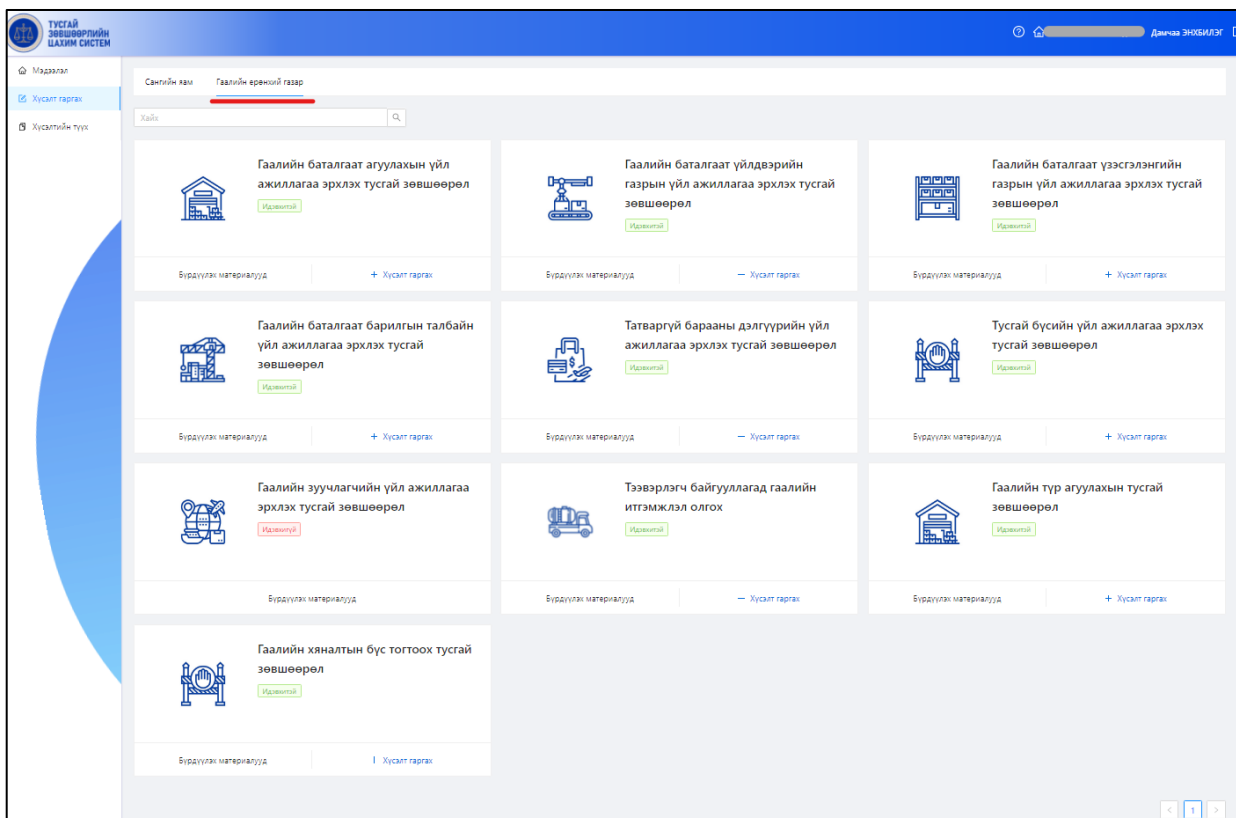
ТУСГАЙ ЗӨВШӨӨРЛИЙН ЦАХИМ СИСТЕМ

Дамчаа ЭНХБИЛЭГ

Мэдээлэл
Хүсэлт гаргах
Хүсэлтийн түүх

Сангийн яам
Гаалийн ерөнхий газар

Хайх

Гаалийн баталгаат агуулахын үйл ажиллагаа эрхлэх тусгай зөвшөөрөл
Идэвхтэй
Бүрдүүлэх материалууд
+ Хүсэлт гаргах

Гаалийн баталгаат үйлдвэрийн газрын үйл ажиллагаа эрхлэх тусгай зөвшөөрөл
Идэвхтэй
Бүрдүүлэх материалууд
— Хүсэлт гаргах

Гаалийн баталгаат үзэсгэлэнгийн газрын үйл ажиллагаа эрхлэх тусгай зөвшөөрөл
Идэвхтэй
Бүрдүүлэх материалууд
+ Хүсэлт гаргах

Гаалийн баталгаат барилгын талбайн үйл ажиллагаа эрхлэх тусгай зөвшөөрөл
Идэвхтэй
Бүрдүүлэх материалууд
+ Хүсэлт гаргах

Татваргүй барааны дэлгүүрийн үйл ажиллагаа эрхлэх тусгай зөвшөөрөл
Идэвхтэй
Бүрдүүлэх материалууд
— Хүсэлт гаргах

Тусгай бүсийн үйл ажиллагаа эрхлэх тусгай зөвшөөрөл
Идэвхтэй
Бүрдүүлэх материалууд
+ Хүсэлт гаргах

Гаалийн зуучлагчийн үйл ажиллагаа эрхлэх тусгай зөвшөөрөл
Идэвхгүй
Бүрдүүлэх материалууд

Тээвэрлэгч байгууллагад гаалийн итгэмжлэл олгох
Идэвхтэй
Бүрдүүлэх материалууд
— Хүсэлт гаргах

Гаалийн түр агуулахын тусгай зөвшөөрөл
Идэвхтэй
Бүрдүүлэх материалууд
+ Хүсэлт гаргах

Гаалийн хяналтын бүс тогтоох тусгай зөвшөөрөл
Идэвхтэй
Бүрдүүлэх материалууд
| Хүсэлт гаргах

< 1 >